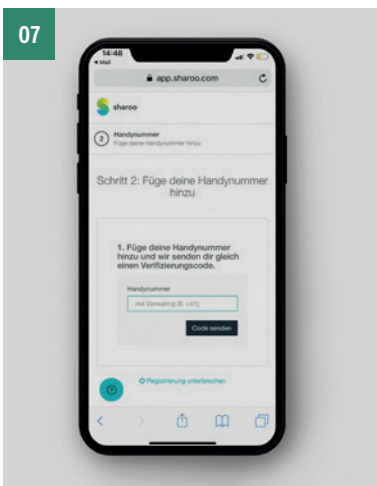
07

14:48
◂ Mail

app.sharoo.com

sharoo

2 Handynummer
Füge deine Handynummer hinzu

Schritt 2: Füge deine Handynummer hinzu

1. Füge deine Handynummer hinzu und wir senden dir gleich einen Verifizierungscode.

Handynummer

mit Vorwahl (z.B. +41)

Code senden

Registrierung unterbrechen